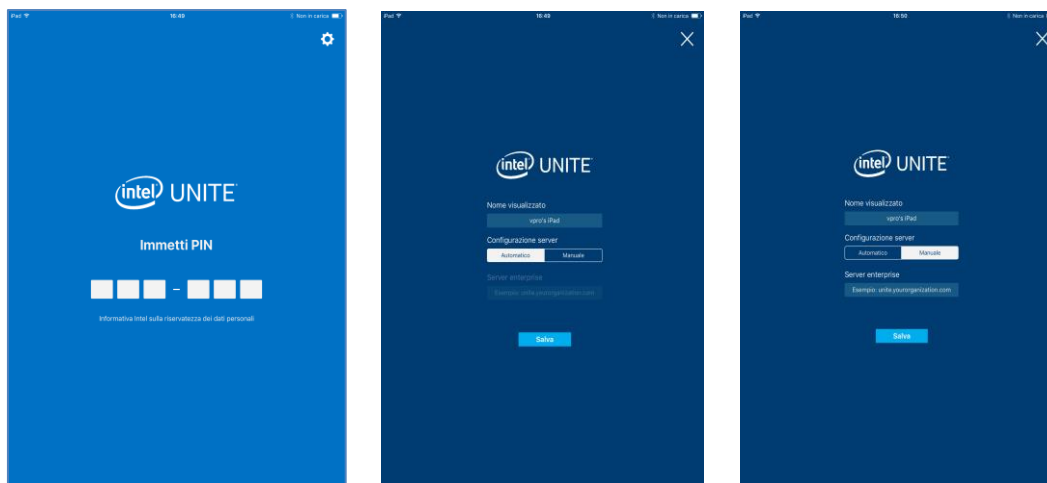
iPad 16:49 Non in carica

intel UNITE

Immetti PIN

–

Informativa Intel sulla riservatezza dei dati personali

iPad 16:49 Non in carica

intel UNITE

Nome visualizzato

vpro's iPad

Configurazione server

Automatico | Manuale

Server enterprise

Esempio: unite.yourorganization.com

Salva

iPad 16:50 Non in carica

intel UNITE

Nome visualizzato

vpro's iPad

Configurazione server

Automatico | Manuale

Server enterprise

Esempio: unite.yourorganization.com

Salva